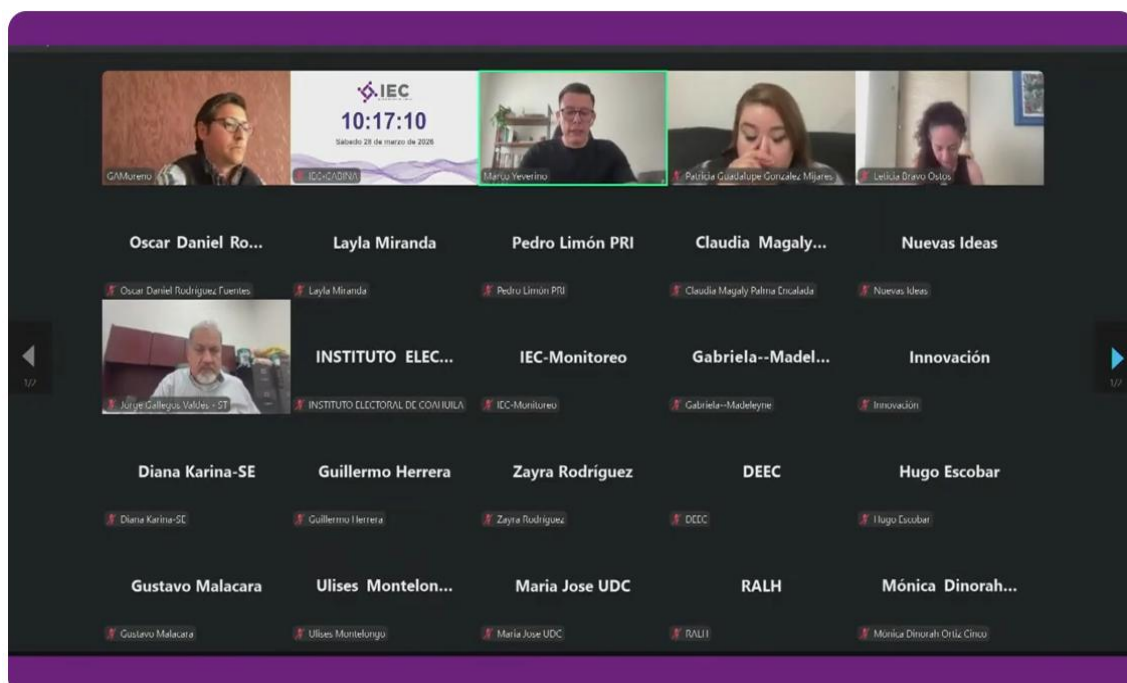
GAMoreno

IEC
10:17:10
Sábado 28 de marzo de 2026
IEC-CABINA

Marco Yeverino

Patricia Guadalupe Gonzalez Mijares

Leticia Bravo Ostos

Oscar Daniel Ro...
Oscar Daniel Rodriguez Fuentes

Layla Miranda
Layla Miranda

Pedro Limón PRI
Pedro Limón PRI

Claudia Magaly...
Claudia Magaly Palma Encalada

Nuevas Ideas
Nuevas Ideas

1/2

Jorge Gallegos Valdes - ST

INSTITUTO ELEC...
INSTITUTO ELECTORAL DE COAHUILA

IEC-Monitoreo
IEC-Monitoreo

Gabriela--Madel...
Gabriela--Madeleyne

Innovación
Innovación

1/2

Diana Karina-SE
Diana Karina-SE

Guillermo Herrera
Guillermo Herrera

Zayra Rodríguez
Zayra Rodriguez

DEEC
DEEC

Hugo Escobar
Hugo Escobar

Gustavo Malacara
Gustavo Malacara

Ulises Montelon...
Ulises Montelongo

Maria Jose UDC
Maria Jose UDC

RALH
RALH

Mónica Dinorah...
Mónica Dinorah Ortiz Cinco